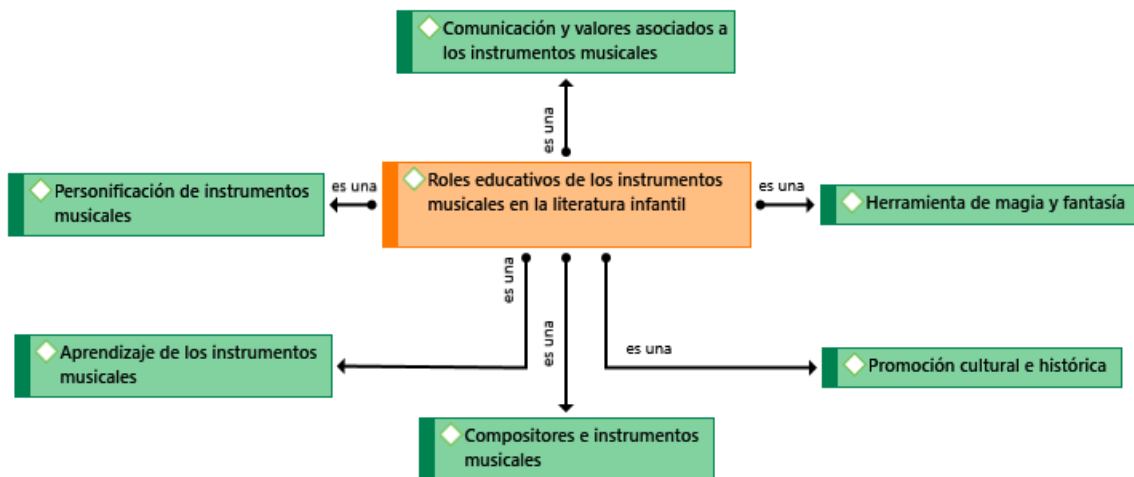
Comunicación y valores asociados a los instrumentos musicales

es una

Personificación de instrumentos musicales

es una

Roles educativos de los instrumentos musicales en la literatura infantil

es una

Herramienta de magia y fantasía

es una

es una

es una

Aprendizaje de los instrumentos musicales

Promoción cultural e histórica

Compositores e instrumentos musicales